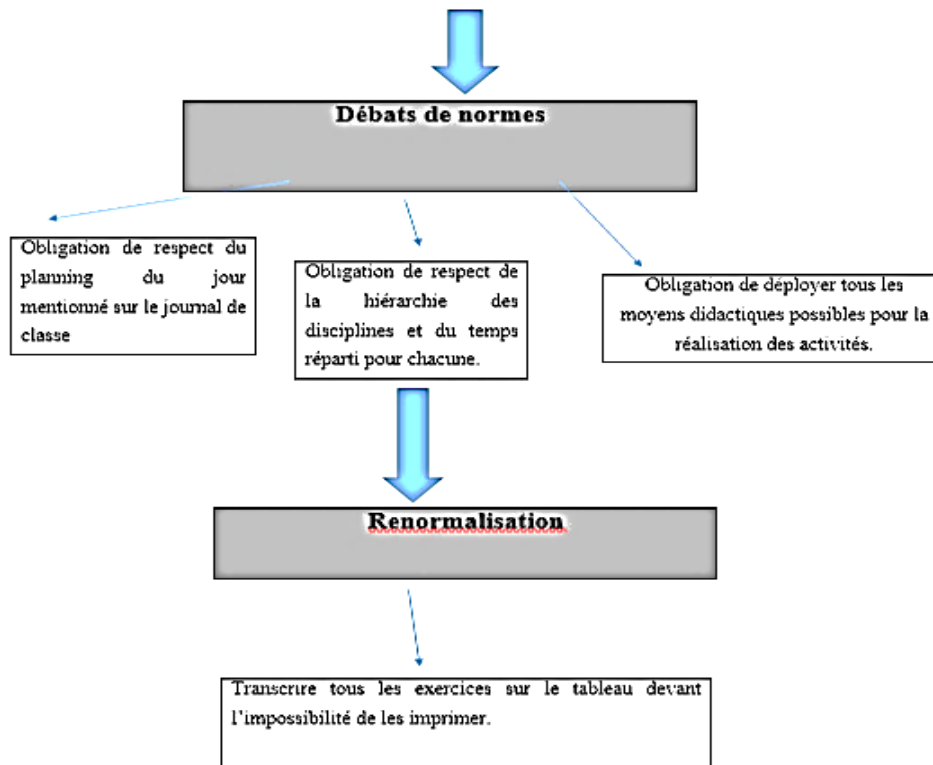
Débats de normes

Obligation de respect du planning du jour mentionné sur le journal de classe

Obligation de respect de la hiérarchie des disciplines et du temps réparti pour chacune.

Obligation de déployer tous les moyens didactiques possibles pour la réalisation des activités.

Renormalisation

Transcrire tous les exercices sur le tableau devant l'impossibilité de les imprimer.